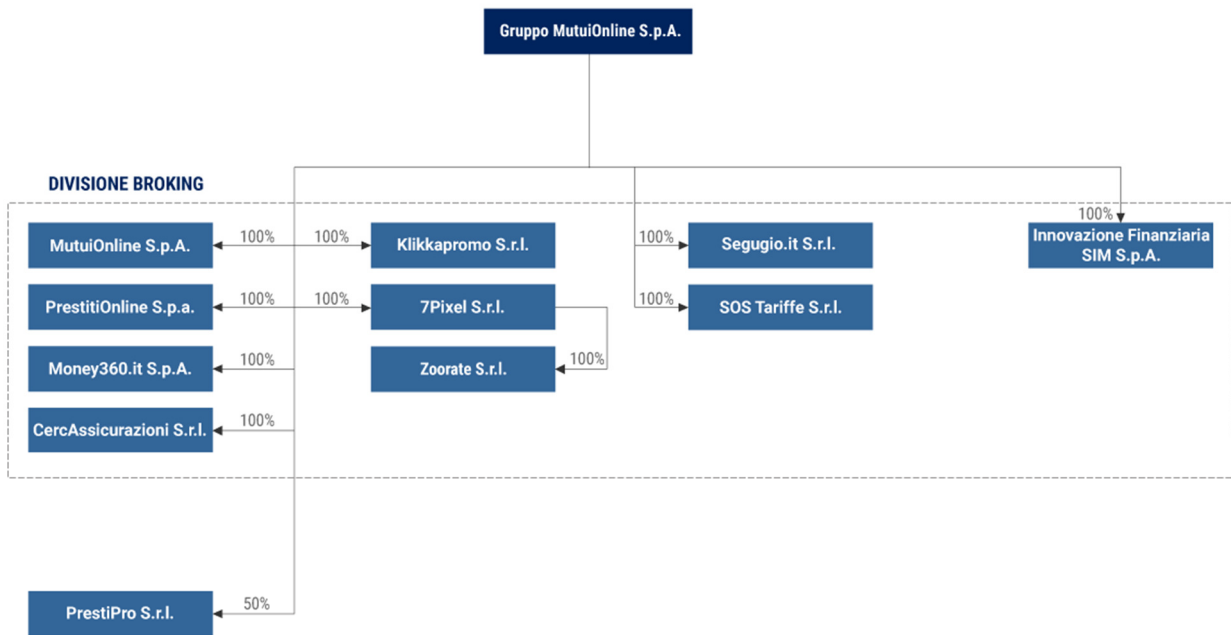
Gruppo MutuiOnline S.p.A.

DIVISIONE BROKING

MutuiOnline S.p.A.
100%
100%
Klikkapromo S.r.l.
100%
Segugio.it S.r.l.
100%
Innovazione Finanziaria SIM S.p.A.

PrestitiOnline S.p.a.
100%
100%
7Pixel S.r.l.
100%
SOS Tariffe S.r.l.

Money360.it S.p.A.
100%
100%
Zoorate S.r.l.

CercAssicurazioni S.r.l.
100%

PrestiPro S.r.l.
50%